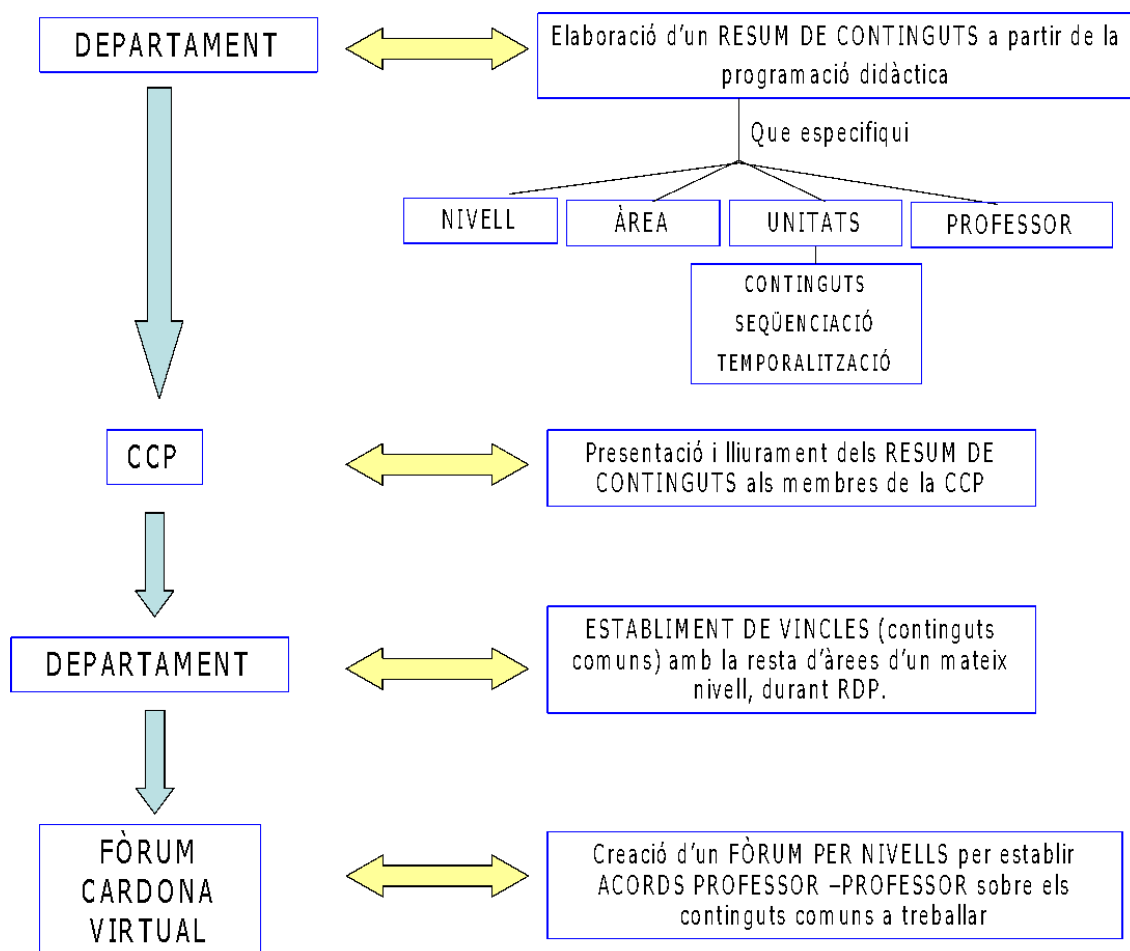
DEPARTAMENT

Elaboració d'un RESUM DE CONTINGUTS a partir de la programació didàctica

Que especifiqui

NIVELL

ÀREA

UNITATS

PROFESSOR

CONTINGUTS
SEQÜENCIACIÓ
TEMPORALITZACIÓ

CCP

Presentació i lliurament dels RESUM DE CONTINGUTS als membres de la CCP

DEPARTAMENT

ESTABLIMENT DE VINCLES (continguts comuns) amb la resta d'àrees d'un mateix nivell, durant RDP.

FÒRUM CARDONA VIRTUAL

Creació d'un FÒRUM PER NIVELLS per establir ACORDS PROFESSOR –PROFESSOR sobre els continguts comuns a treballar